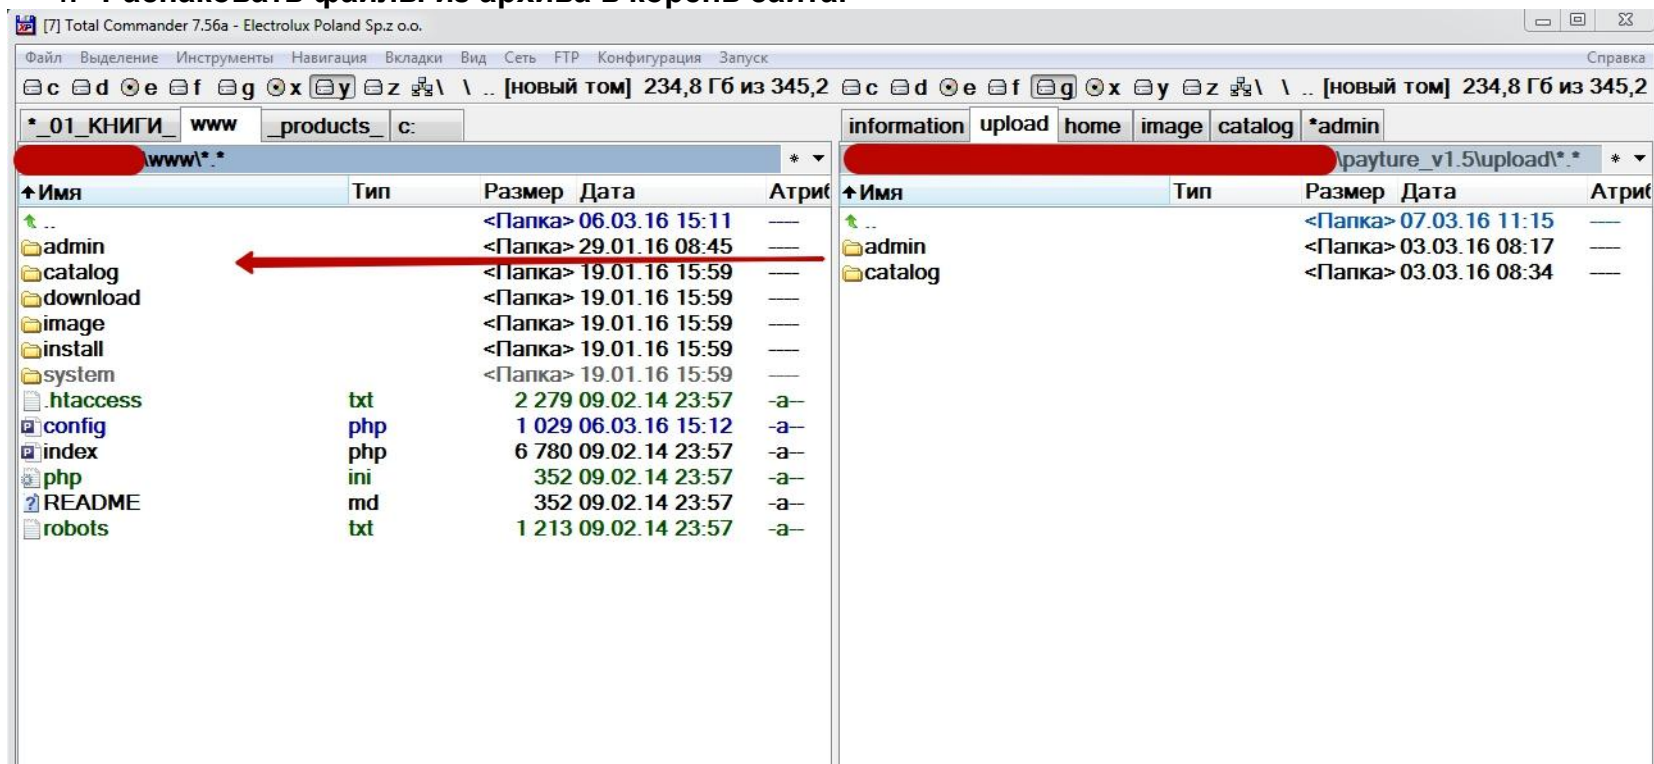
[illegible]

[7] Total Commander 7.56a - Electrolux Poland Sp.z o.o.

Файл Выделение Инструменты Навигация Вкладки Вид Сеть FTP Конфигурация Запуск Справка

c d e f g x y z \ .. [новый том] 234,8 Гб из 345,2 c d e f g x y z \ .. [новый том] 234,8 Гб из 345,2

*_01_КНИГИ_ www _products_ c: information upload home image catalog *admin

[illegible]\www\*.* \payture_v1.5\upload\*.*

| Имя | Тип | Размер | Дата | Атриб |
|---|---|---|---|---|
| .. | | <Папка> | 06.03.16 15:11 | ---- |
| admin | | <Папка> | 29.01.16 08:45 | ---- |
| catalog | | <Папка> | 19.01.16 15:59 | ---- |
| download | | <Папка> | 19.01.16 15:59 | ---- |
| image | | <Папка> | 19.01.16 15:59 | ---- |
| install | | <Папка> | 19.01.16 15:59 | ---- |
| system | | <Папка> | 19.01.16 15:59 | ---- |
| .htaccess | txt | 2 279 | 09.02.14 23:57 | -a-- |
| config | php | 1 029 | 06.03.16 15:12 | -a-- |
| index | php | 6 780 | 09.02.14 23:57 | -a-- |
| php | ini | 352 | 09.02.14 23:57 | -a-- |
| README | md | 352 | 09.02.14 23:57 | -a-- |
| robots | txt | 1 213 | 09.02.14 23:57 | -a-- |

| Имя | Тип | Размер | Дата | Атриб |
|---|---|---|---|---|
| .. | | <Папка> | 07.03.16 11:15 | ---- |
| admin | | <Папка> | 03.03.16 08:17 | ---- |
| catalog | | <Папка> | 03.03.16 08:34 | ---- |